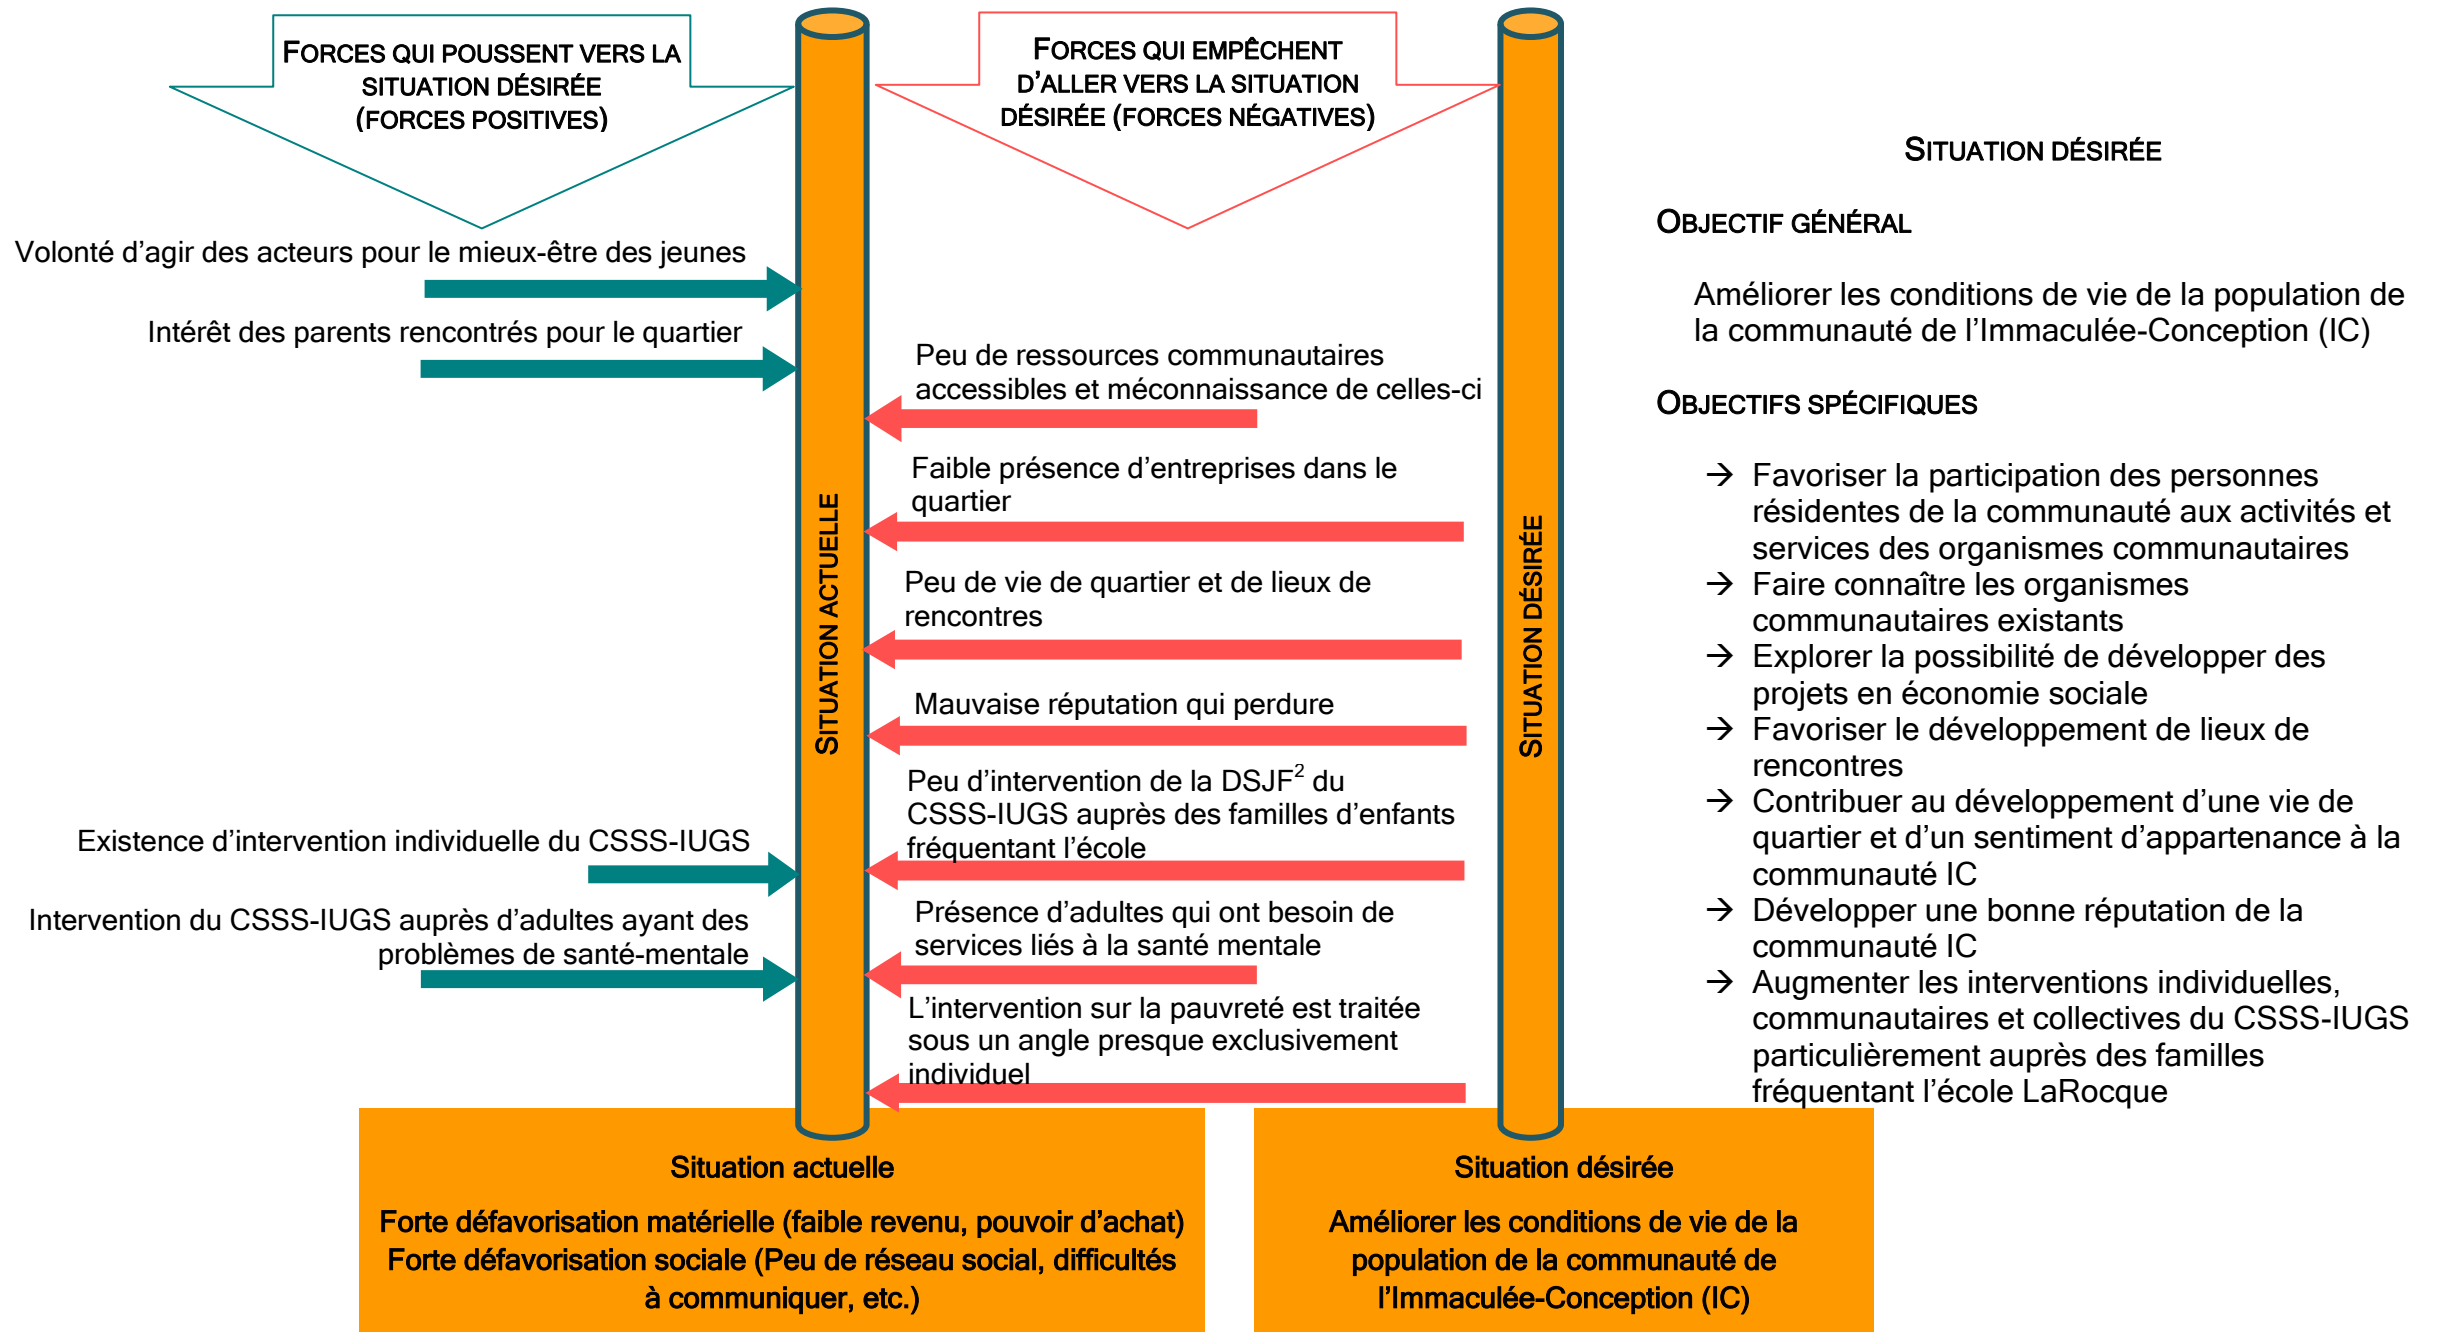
FORCES QUI POUSSENT VERS LA SITUATION DÉSIRÉE (FORCES POSITIVES)

FORCES QUI EMPÊCHENT D'ALLER VERS LA SITUATION DÉSIRÉE (FORCES NÉGATIVES)

Volonté d'agir des acteurs pour le mieux-être des jeunes

Intérêt des parents rencontrés pour le quartier

Existence d'intervention individuelle du CSSS-IUGS

Intervention du CSSS-IUGS auprès d'adultes ayant des problèmes de santé-mentale

SITUATION ACTUELLE

Peu de ressources communautaires accessibles et méconnaissance de celles-ci

Faible présence d'entreprises dans le quartier

Peu de vie de quartier et de lieux de rencontres

Mauvaise réputation qui perdure

Peu d'intervention de la DSJF$^2$ du CSSS-IUGS auprès des familles d'enfants fréquentant l'école

Présence d'adultes qui ont besoin de services liés à la santé mentale

L'intervention sur la pauvreté est traitée sous un angle presque exclusivement individuel

SITUATION DÉSIRÉE

SITUATION DÉSIRÉE

OBJECTIF GÉNÉRAL

Améliorer les conditions de vie de la population de la communauté de l'Immaculée-Conception (IC)

OBJECTIFS SPÉCIFIQUES

→ Favoriser la participation des personnes résidentes de la communauté aux activités et services des organismes communautaires
→ Faire connaître les organismes communautaires existants
→ Explorer la possibilité de développer des projets en économie sociale
→ Favoriser le développement de lieux de rencontres
→ Contribuer au développement d'une vie de quartier et d'un sentiment d'appartenance à la communauté IC
→ Développer une bonne réputation de la communauté IC
→ Augmenter les interventions individuelles, communautaires et collectives du CSSS-IUGS particulièrement auprès des familles fréquentant l'école LaRocque

Situation actuelle

Forte défavorisation matérielle (faible revenu, pouvoir d'achat)
Forte défavorisation sociale (Peu de réseau social, difficultés à communiquer, etc.)

Situation désirée

Améliorer les conditions de vie de la population de la communauté de l'Immaculée-Conception (IC)